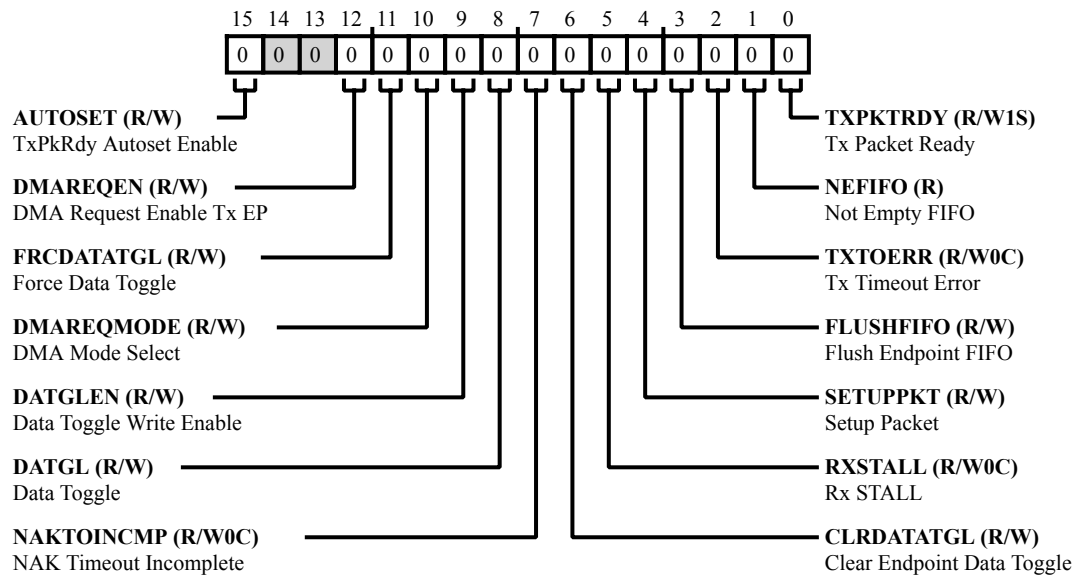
15 14 13 12 11 10 9 8 7 6 5 4 3 2 1 0

| 0 | 0 | 0 | 0 | 0 | 0 | 0 | 0 | 0 | 0 | 0 | 0 | 0 | 0 | 0 | 0 |
|---|---|---|---|---|---|---|---|---|---|---|---|---|---|---|---|

**AUTOSET (R/W)**
TxPkRdy Autoset Enable

**DMAREQEN (R/W)**
DMA Request Enable Tx EP

**FRCDATATGL (R/W)**
Force Data Toggle

**DMAREQMODE (R/W)**
DMA Mode Select

**DATGLEN (R/W)**
Data Toggle Write Enable

**DATGL (R/W)**
Data Toggle

**NAKTOINCMP (R/W0C)**
NAK Timeout Incomplete

**TXPKTRDY (R/W1S)**
Tx Packet Ready

**NEFIFO (R)**
Not Empty FIFO

**TXTOERR (R/W0C)**
Tx Timeout Error

**FLUSHFIFO (R/W)**
Flush Endpoint FIFO

**SETUPPKT (R/W)**
Setup Packet

**RXSTALL (R/W0C)**
Rx STALL

**CLRDATATGL (R/W)**
Clear Endpoint Data Toggle